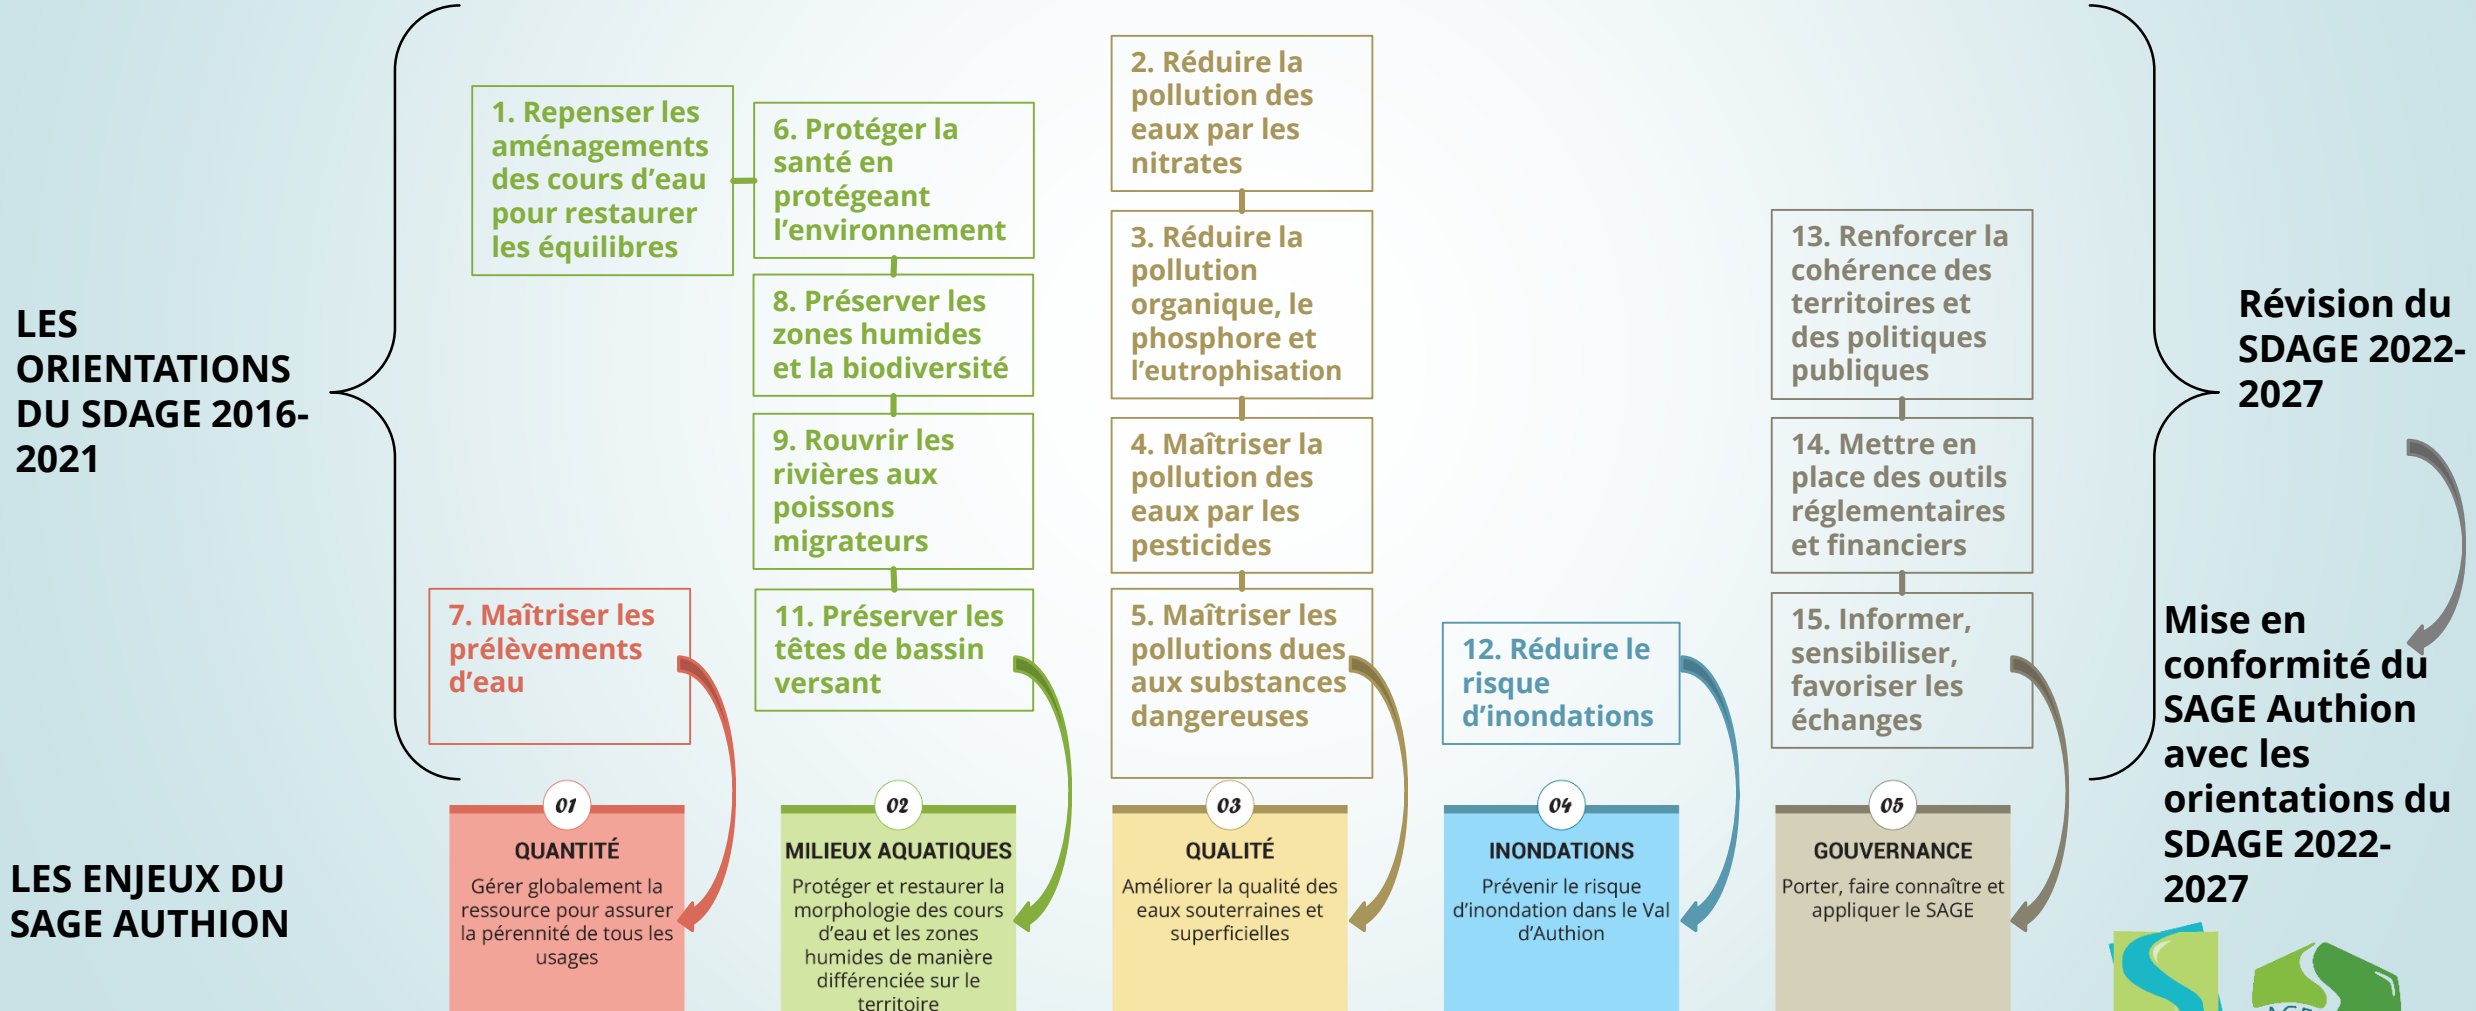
LES ORIENTATIONS DU SDAGE 2016-2021

1. Repenser les aménagements des cours d'eau pour restaurer les équilibres

6. Protéger la santé en protégeant l'environnement

8. Préserver les zones humides et la biodiversité

9. Rouvrir les rivières aux poissons migrateurs

11. Préserver les têtes de bassin versant

7. Maîtriser les prélèvements d'eau

2. Réduire la pollution des eaux par les nitrates

3. Réduire la pollution organique, le phosphore et l'eutrophisation

4. Maîtriser la pollution des eaux par les pesticides

5. Maîtriser les pollutions dues aux substances dangereuses

12. Réduire le risque d'inondations

13. Renforcer la cohérence des territoires et des politiques publiques

14. Mettre en place des outils réglementaires et financiers

15. Informer, sensibiliser, favoriser les échanges

Révision du SDAGE 2022-2027

Mise en conformité du SAGE Authion avec les orientations du SDAGE 2022-2027

LES ENJEUX DU SAGE AUTHION

01
QUANTITÉ
Gérer globalement la ressource pour assurer la pérennité de tous les usages

02
MILIEUX AQUATIQUES
Protéger et restaurer la morphologie des cours d'eau et les zones humides de manière différenciée sur le territoire

03
QUALITÉ
Améliorer la qualité des eaux souterraines et superficielles

04
INONDATIONS
Prévenir le risque d'inondation dans le Val d'Authion

05
GOUVERNANCE
Porter, faire connaître et appliquer le SAGE